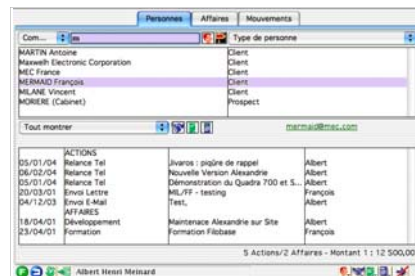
Personnes | Affaires | Mouvements

Com... | m | Type de personne

| | |
|---|---|
| MARTIN Antoine | Client |
| Maxwelh Electronic Corporation | Client |
| MEC France | Client |
| MERMAID François | Client |
| MILANE Vincent | Client |
| MORIERE (Cabinet) | Prospect |

Tout montrer | mermaid@mec.com

| | | | |
|---|---|---|---|
| | ACTIONS | | |
| 05/01/04 | Relance Tel | Jivaros : piqûre de rappel | Albert |
| 06/02/04 | Relance Tel | Nouvelle Version Alexandrie | Albert |
| 05/01/04 | Relance Tel | Démonstration du Quadra 700 et 5... | Albert |
| 20/03/01 | Envoi Lettre | MIL/FF - testing | François |
| 04/12/03 | Envoi E-Mail | Test, | Albert |
| | AFFAIRES | | |
| 18/04/01 | Développement | Maintenace Alexandrie sur Site | Albert |
| 23/04/01 | Formation | Formation Filobase | François |

5 Actions/2 Affaires - Montant 1 : 12 500,00

Albert Henri Meinard